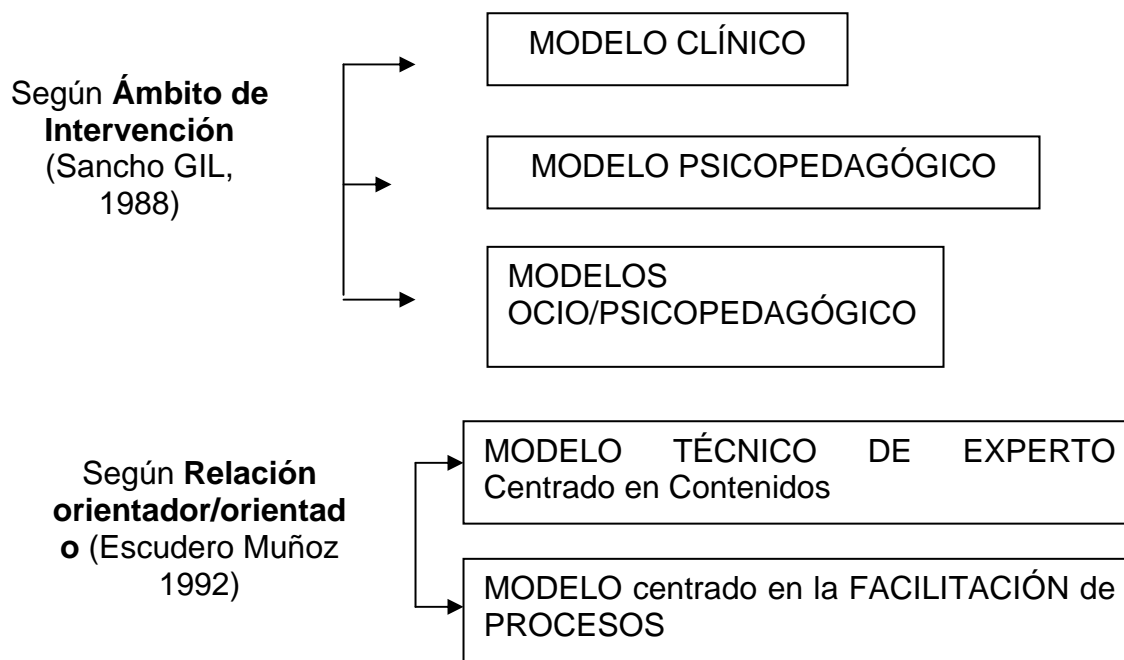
Según **Ámbito de Intervención** (Sancho GIL, 1988)

MODELO CLÍNICO

MODELO PSICOPEDAGÓGICO

MODELOS OCIO/PSICOPEDAGÓGICO

Según **Relación orientador/orientado** (Escudero Muñoz 1992)

MODELO TÉCNICO DE EXPERTO Centrado en Contenidos

MODELO centrado en la FACILITACIÓN de PROCESOS